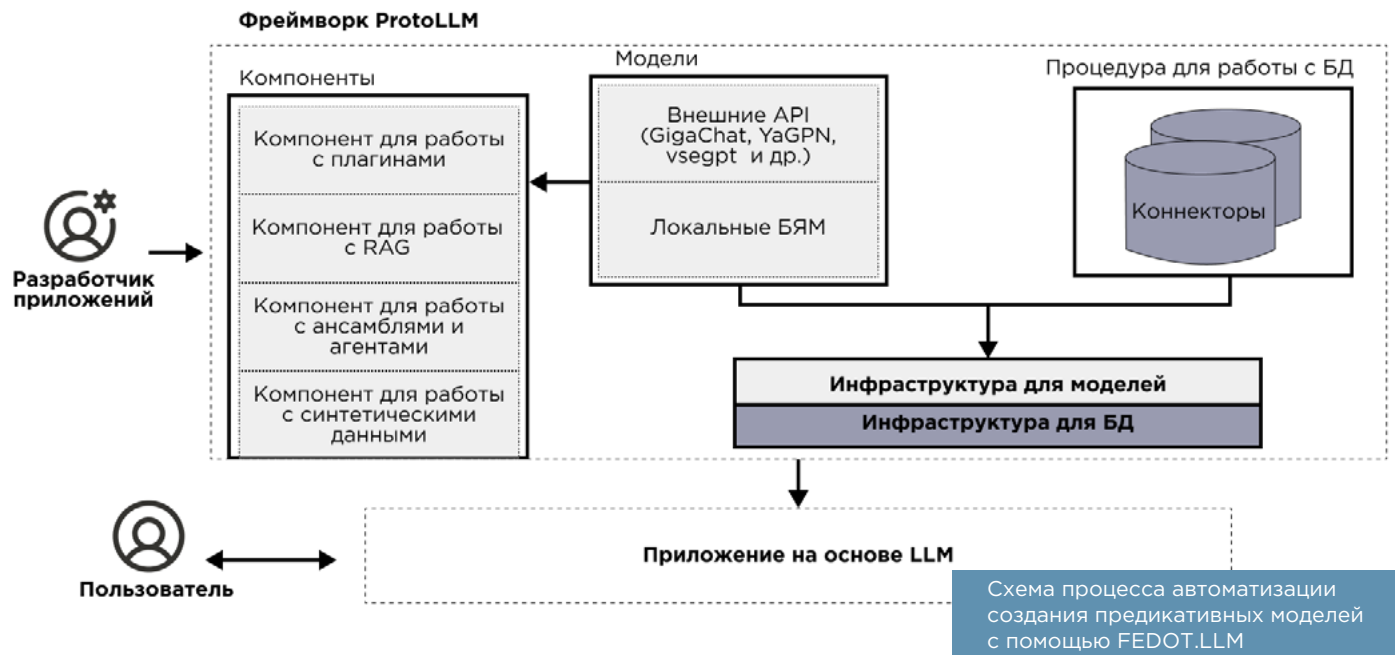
Фреймворк ProtoLLM

Компоненты

Компонент для работы с плагинами

Компонент для работы с RAG

Компонент для работы с ансамблями и агентами

Компонент для работы с синтетическими данными

Модели

Внешние API (GigaChat, YaGPN, vsegpt и др.)

Локальные БЯМ

Процедура для работы с БД

Коннекторы

Инфраструктура для моделей

Инфраструктура для БД

Разработчик приложений

Пользователь

Приложение на основе LLM

Схема процесса автоматизации создания предикативных моделей с помощью FEDOT.LLM